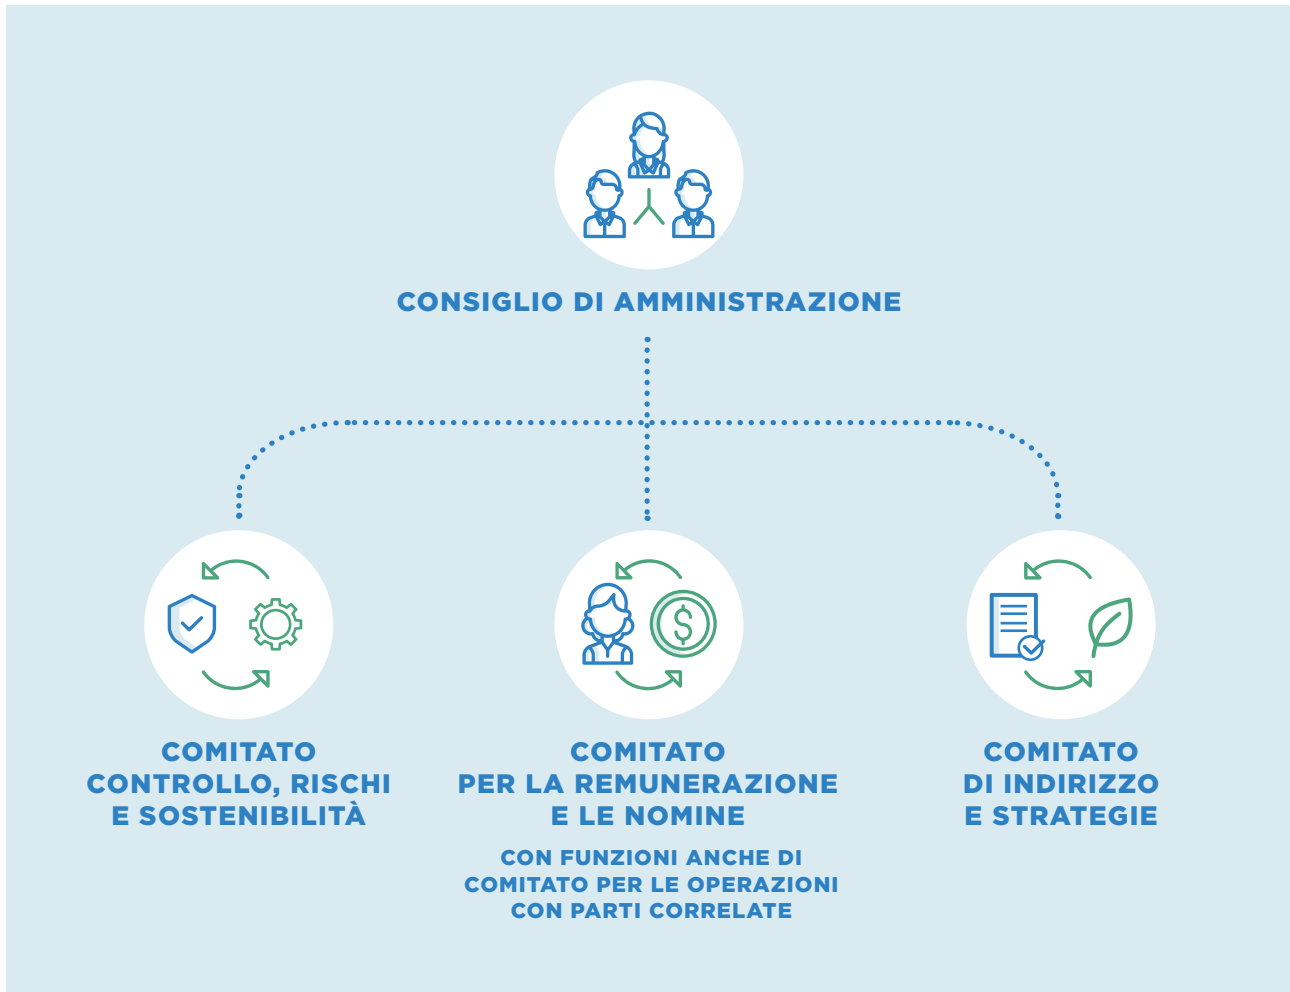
CONSIGLIO DI AMMINISTRAZIONE

COMITATO CONTROLLO, RISCHI E SOSTENIBILITÀ

COMITATO PER LA REMUNERAZIONE E LE NOMINE

CON FUNZIONI ANCHE DI COMITATO PER LE OPERAZIONI CON PARTI CORRELATE

COMITATO DI INDIRIZZO E STRATEGIE